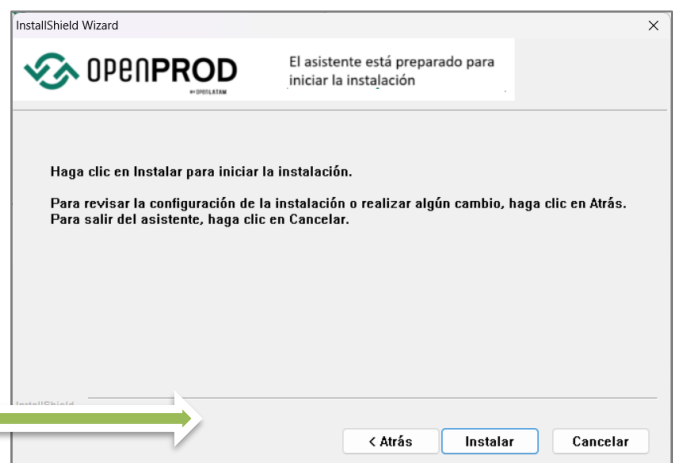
InstallShield Wizard

×

OPENPROD

BY OPENLATAM

El asistente está preparado para iniciar la instalación

Haga clic en Instalar para iniciar la instalación.

Para revisar la configuración de la instalación o realizar algún cambio, haga clic en Atrás. Para salir del asistente, haga clic en Cancelar.

InstallShield

< Atrás

Instalar

Cancelar